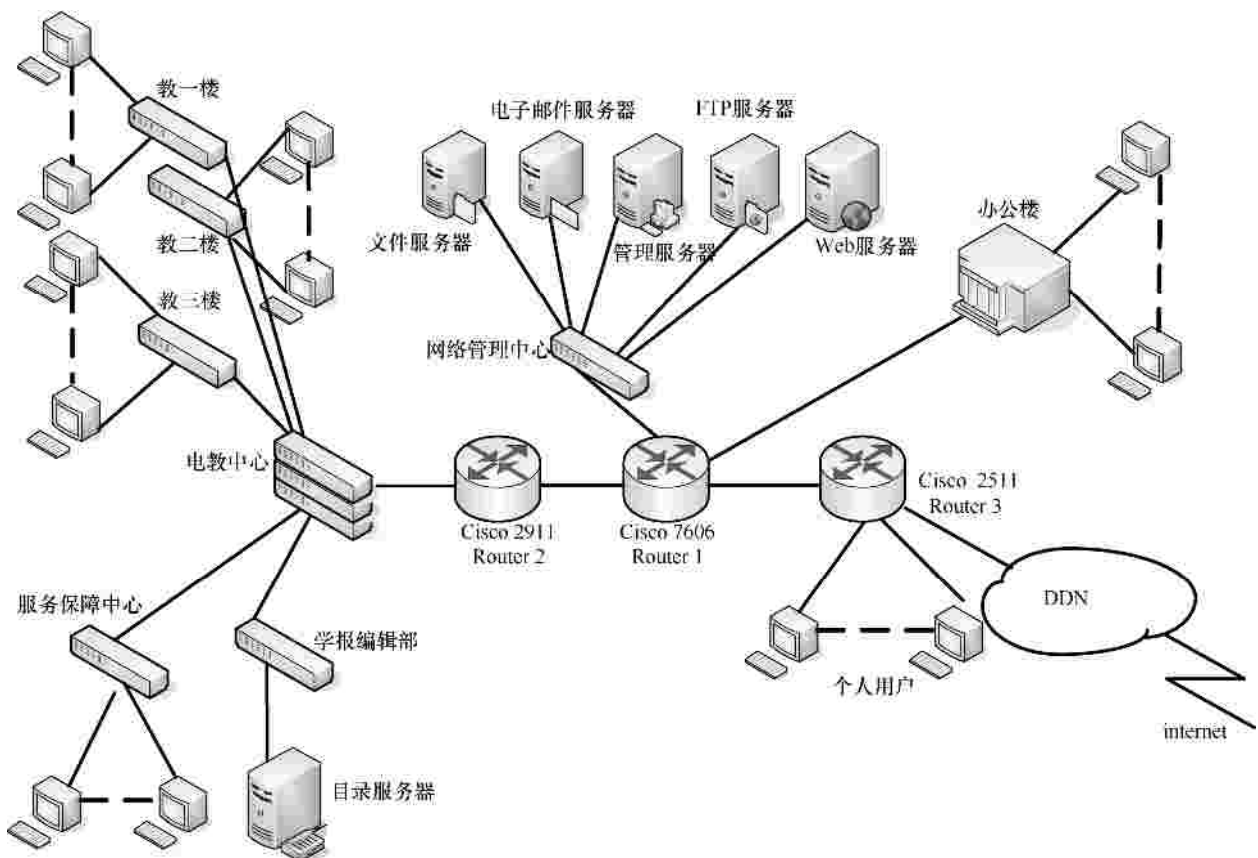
教一楼
电子邮件服务器
FTP服务器
办公楼
文件服务器
管理服务器
Web服务器
教二楼
教三楼
网络管理中心
电教中心
Cisco 2911
Router 2
Cisco 7606
Router 1
Cisco 2511
Router 3
DDN
服务保障中心
学报编辑部
个人用户
internet
目录服务器